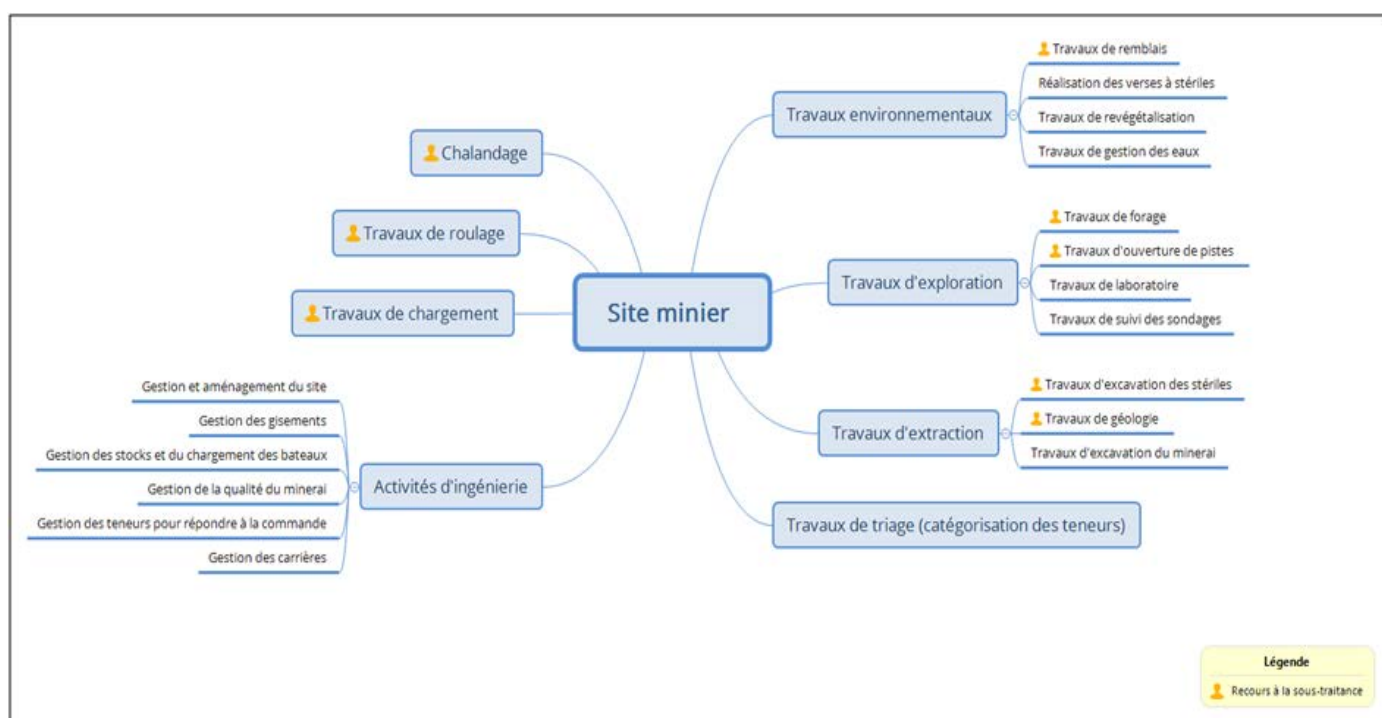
Site minier

Chalandage

Travaux de roulage

Travaux de chargement

Activités d'ingénierie
Gestion et aménagement du site
Gestion des gisements
Gestion des stocks et du chargement des bateaux
Gestion de la qualité du minerai
Gestion des teneurs pour répondre à la commande
Gestion des carrières

Travaux environnementaux
Travaux de remblais
Réalisation des verses à stériles
Travaux de revégétalisation
Travaux de gestion des eaux

Travaux d'exploration
Travaux de forage
Travaux d'ouverture de pistes
Travaux de laboratoire
Travaux de suivi des sondages

Travaux d'extraction
Travaux d'excavation des stériles
Travaux de géologie
Travaux d'excavation du minerai

Travaux de triage (catégorisation des teneurs)

Légende
Recours à la sous-traitance